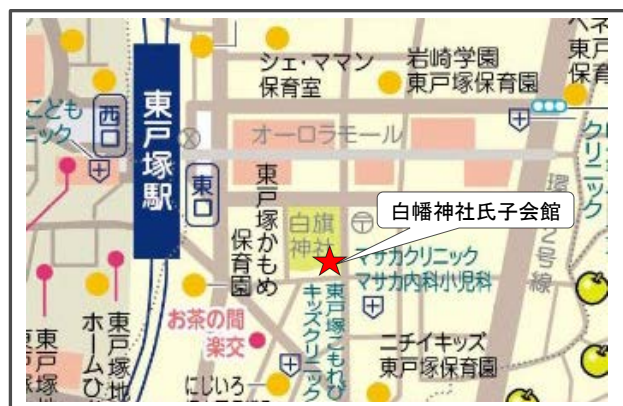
シェ・ママン
保育室
岩崎学園
東戸塚保育園
東戸
保育
こども
ニック
西口
東戸塚駅
オーローラモール
クリニック
東口
東戸塚かもめ保育園
白旗神社
白幡神社氏子会館
マサカクリニック
マサカ内科小児科
号線
東戸塚こもれびキッズクリニック
お茶の間
楽交
ニチイキッズ
東戸塚保育園
東戸塚
ホームひ
東戸塚地
にじいろ
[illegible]